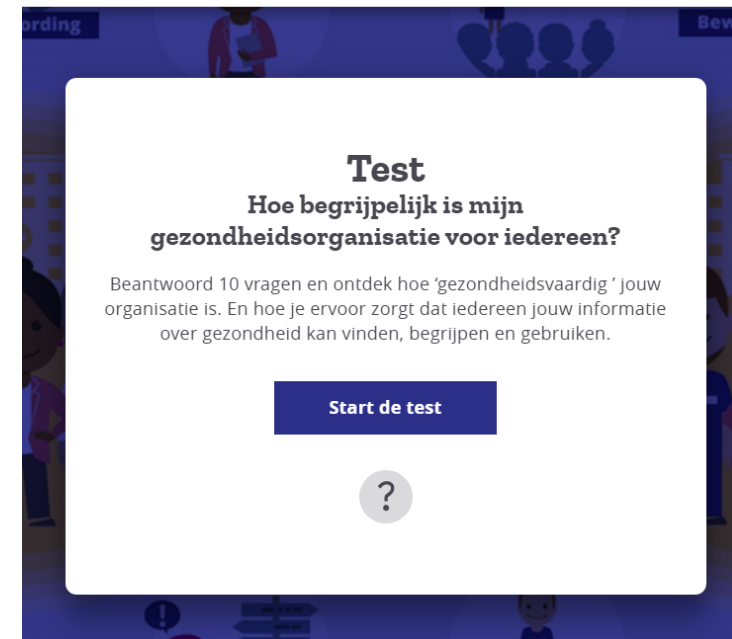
ording

Bev

Test
Hoe begrijpelijk is mijn gezondheidsorganisatie voor iedereen?

Beantwoord 10 vragen en ontdek hoe 'gezondheidsvaardig ' jouw organisatie is. En hoe je ervoor zorgt dat iedereen jouw informatie over gezondheid kan vinden, begrijpen en gebruiken.

Start de test

?